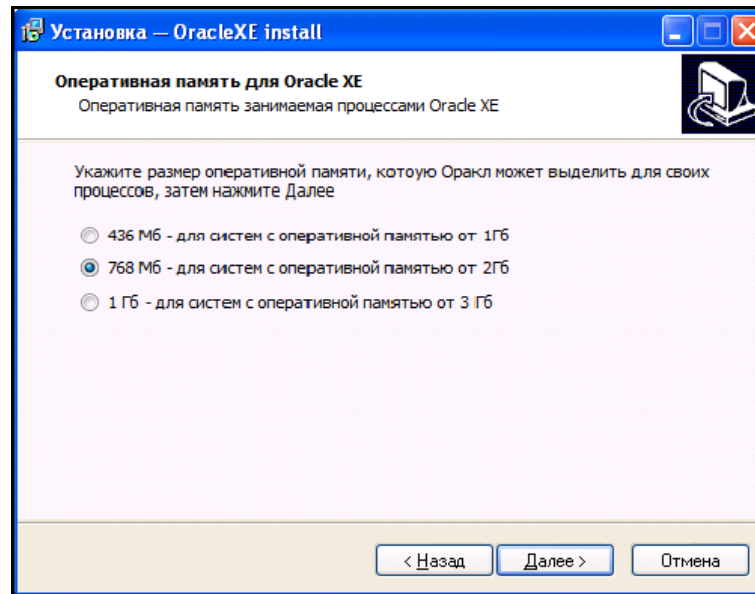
Установка — OracleXE install

Оперативная память для Oracle XE
Оперативная память занимаемая процессами Oracle XE

Укажите размер оперативной памяти, котоую Оракл может выделить для своих процессов, затем нажмите Далее

436 Мб - для систем с оперативной памятью от 1Гб
768 Мб - для систем с оперативной памятью от 2Гб
1 Гб - для систем с оперативной памятью от 3 Гб

< Назад
Далее >
Отмена